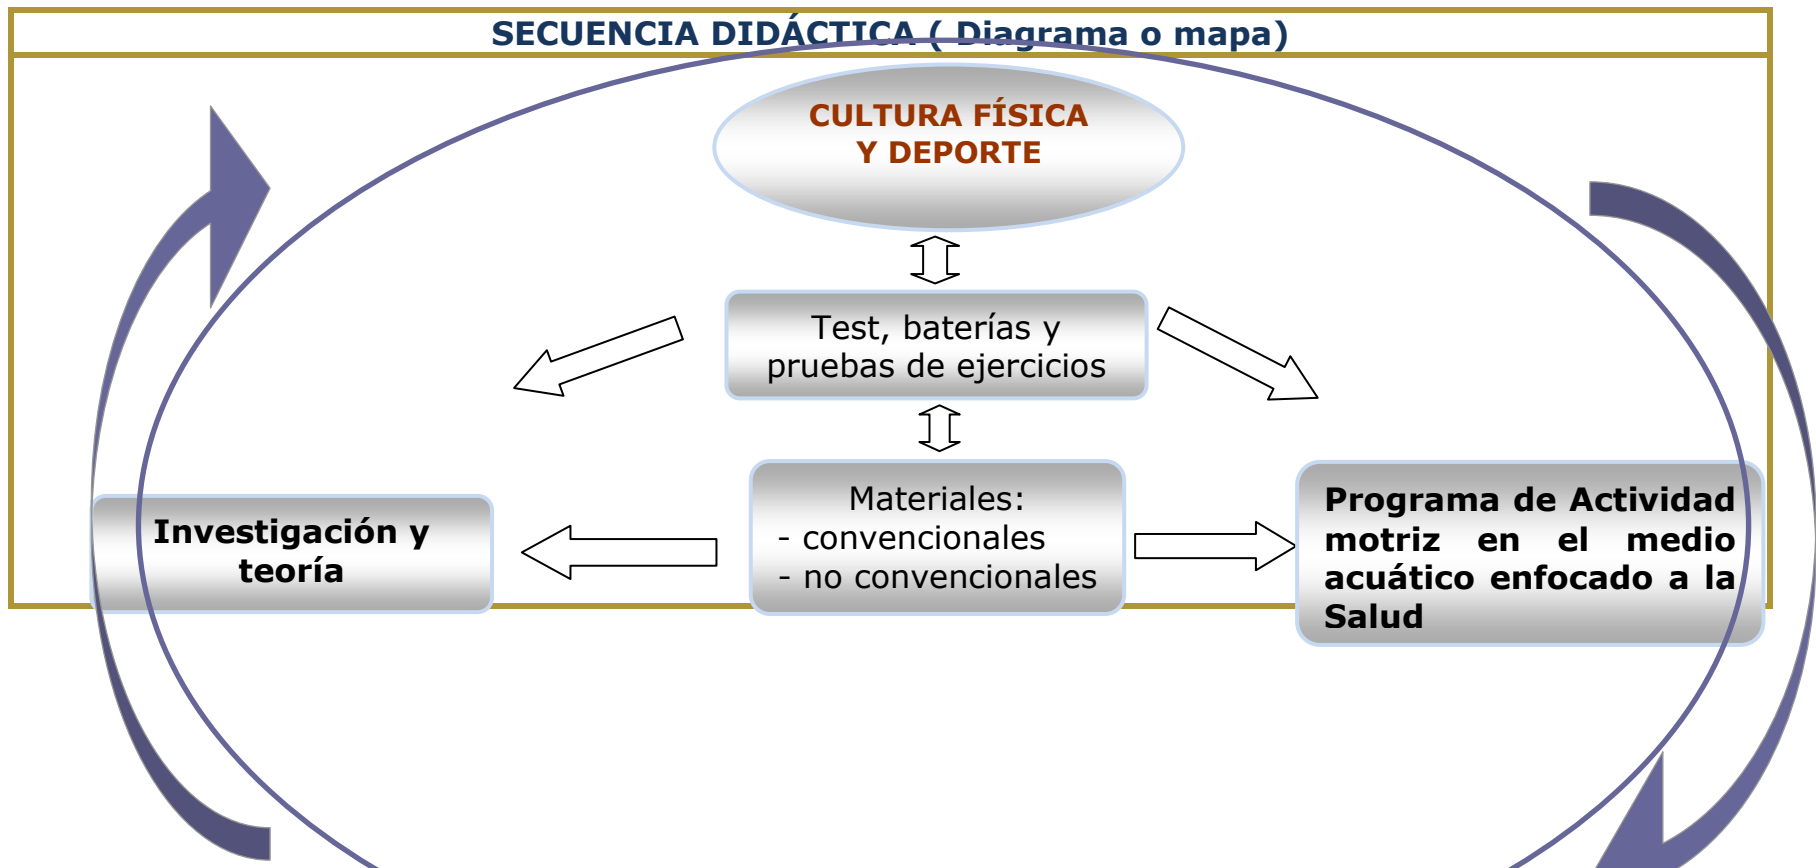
SECUENCIA DIDÁCTICA ( Diagrama o mapa)

CULTURA FÍSICA Y DEPORTE

Test, baterías y pruebas de ejercicios

Investigación y teoría

Materiales:
- convencionales
- no convencionales

Programa de Actividad motriz en el medio acuático enfocado a la Salud